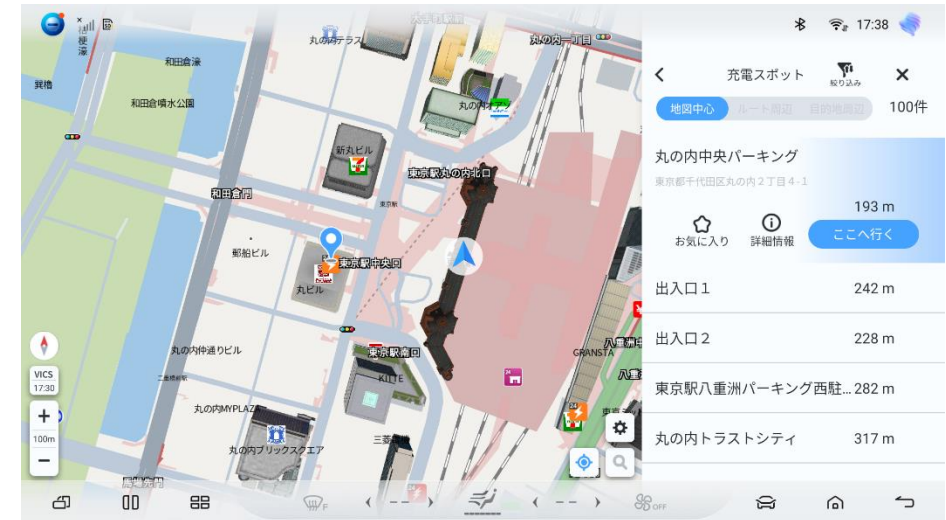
17:38

充電スポット
絞り込み

地図中心 ルート周辺 目的地周辺 100件

丸の内中央パーキング
東京都千代田区丸の内２丁目４-１
193 m
お気に入り 詳細情報 ここへ行く

出入口１ 242 m

出入口２ 228 m

東京駅八重洲パーキング西駐... 282 m

丸の内トラストシティ 317 m

丸の内テラス
丸の内一丁目
和田倉濠
和田倉噴水公園
新丸ビル
丸の内オアゾ
東京駅丸の内北口
東京駅
和田倉門
郵船ビル
東京駅中央口
丸ビル
丸の内仲通りビル
東京駅南口
KITTE
GRANSTA
八重洲中央口
八重洲南口
丸の内MYPLAZA
丸の内ブリックスクエア
三菱

VICS
17:30
100m